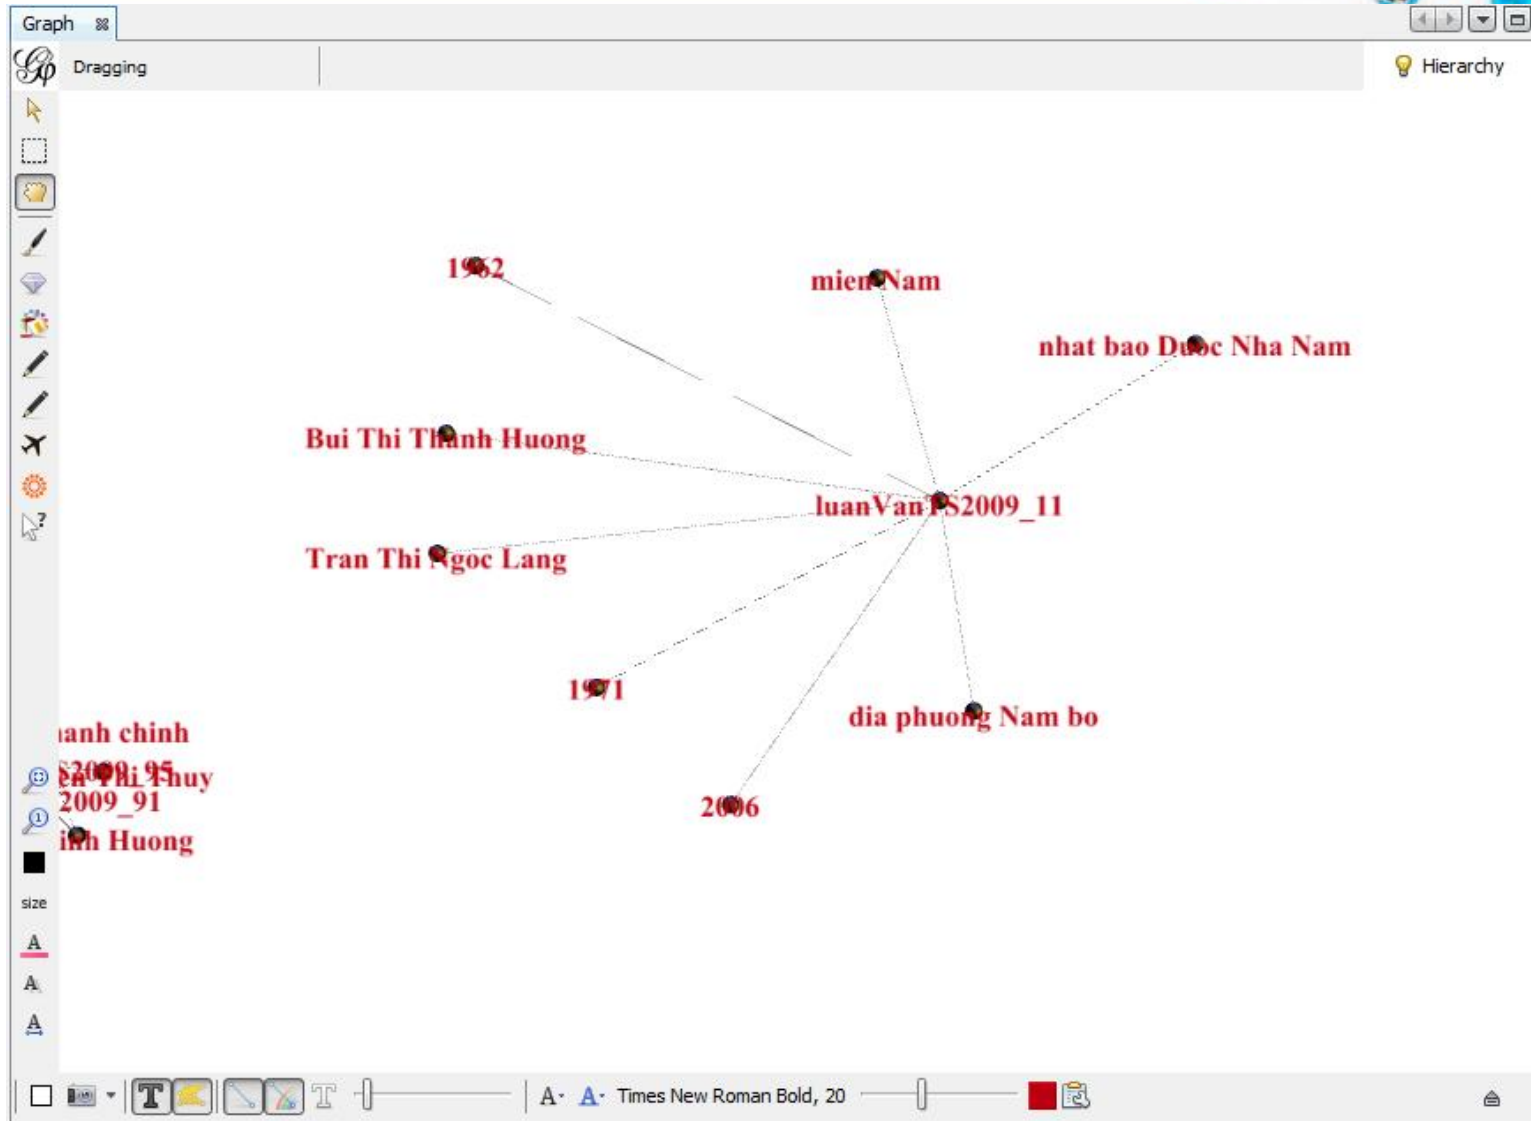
Graph

Dragging

Hierarchy

1962

mien Nam

nhat bao Duoc Nha Nam

Bui Thi Thanh Huong

luanVan TS2009_11

Tran Thi Ngoc Lang

1971

dia phuong Nam bo

2006

anh chinh

S2009_95

en Thi Thuy

2009_91

inh Huong

size

A

A

A

A A Times New Roman Bold, 20